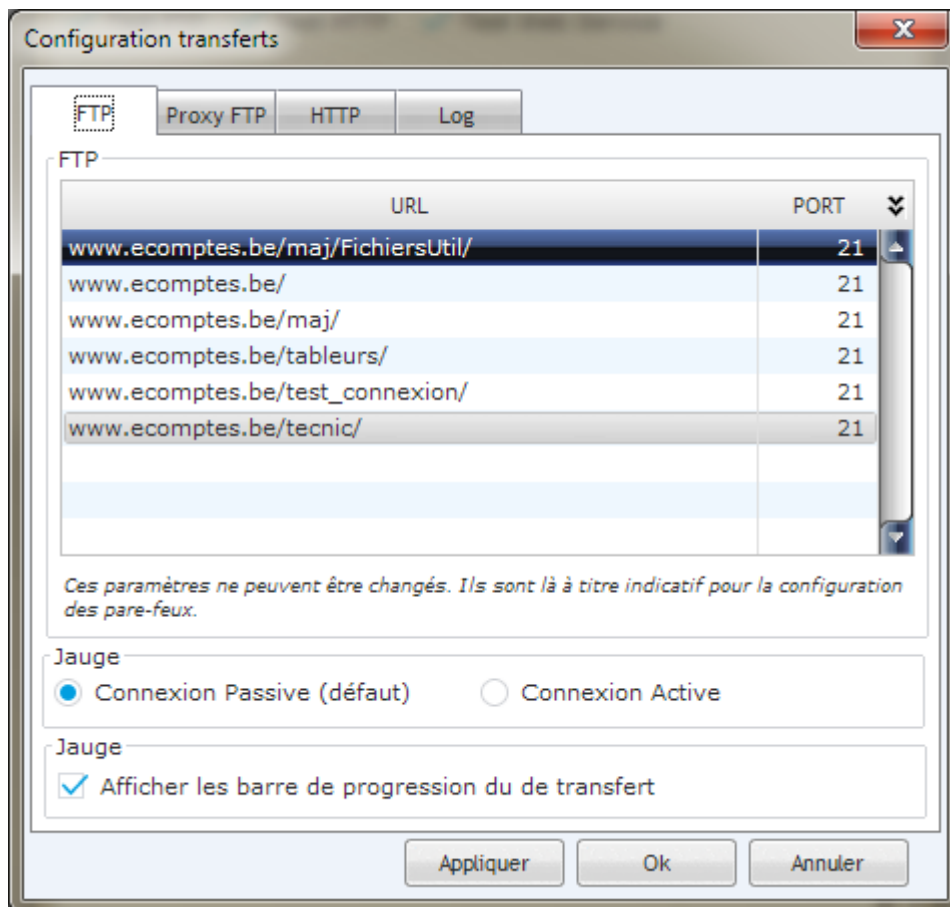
Configuration transferts

FTP | Proxy FTP | HTTP | Log

FTP

| URL | PORT |
|---|---|
| www.ecomptes.be/maj/FichiersUtil/ | 21 |
| www.ecomptes.be/ | 21 |
| www.ecomptes.be/maj/ | 21 |
| www.ecomptes.be/tableurs/ | 21 |
| www.ecomptes.be/test_connexion/ | 21 |
| www.ecomptes.be/tecnic/ | 21 |

Ces paramètres ne peuvent être changés. Ils sont là à titre indicatif pour la configuration des pare-feux.

Jauge
Connexion Passive (défaut)
Connexion Active

Jauge
Afficher les barre de progression du de transfert

Appliquer
Ok
Annuler